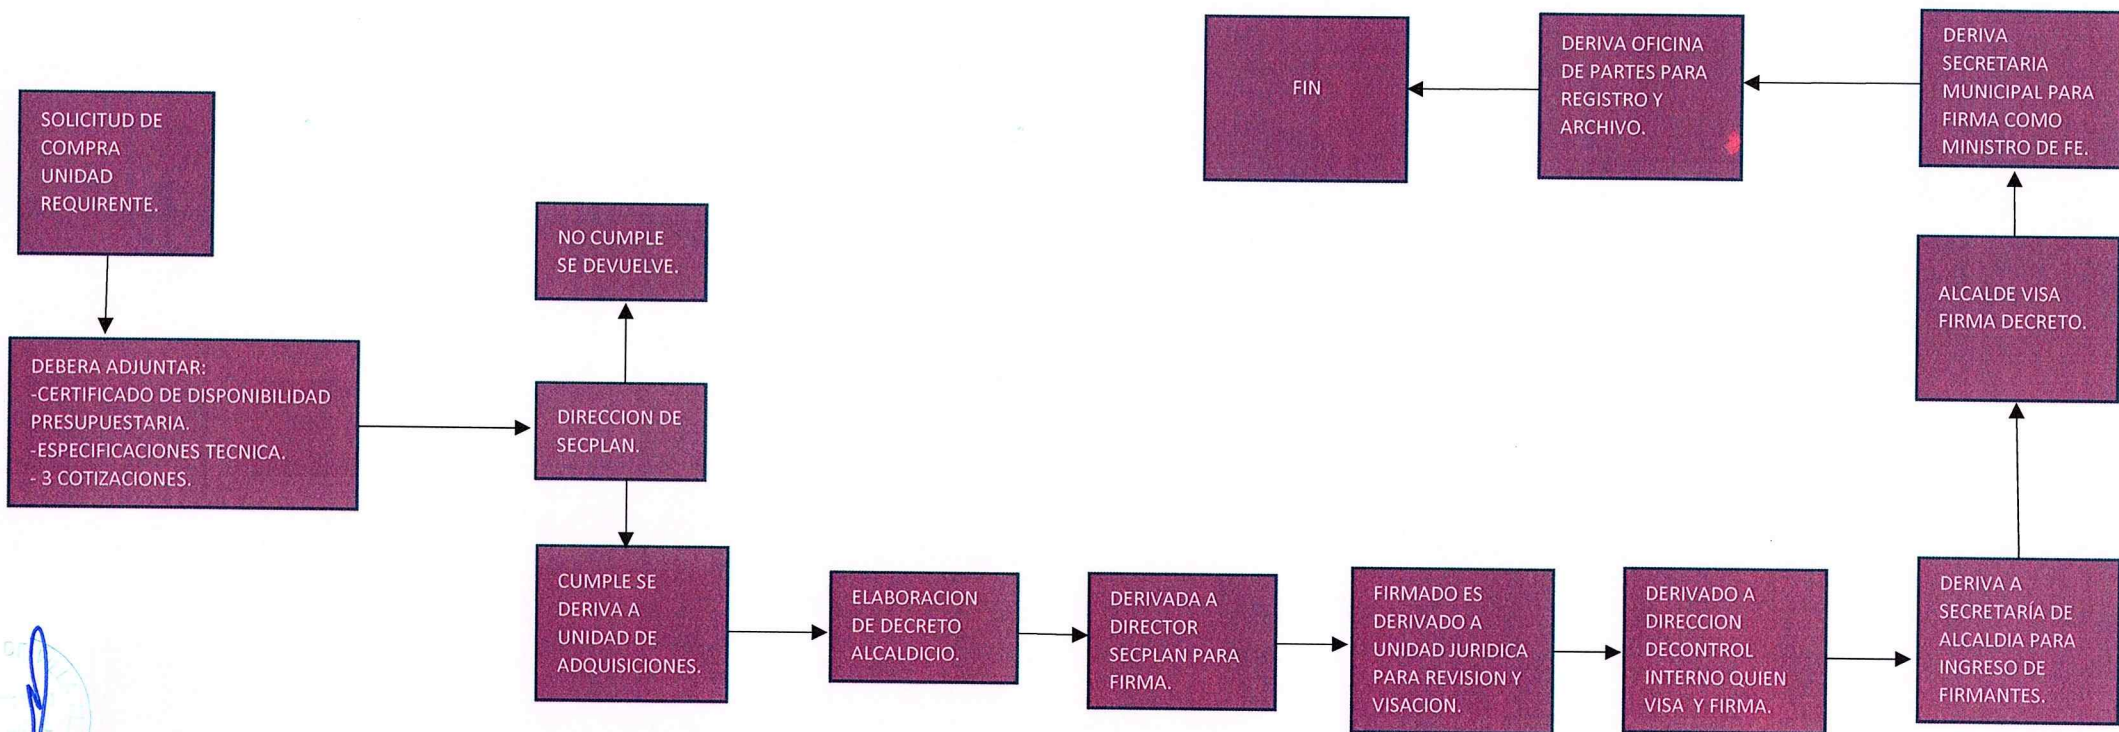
SOLICITUD DE COMPRA UNIDAD REQUIRENTE.

DEBERA ADJUNTAR:
-CERTIFICADO DE DISPONIBILIDAD PRESUPUESTARIA.
-ESPECIFICACIONES TECNICA.
- 3 COTIZACIONES.

DIRECCION DE SECPLAN.

NO CUMPLE SE DEVUELVE.

CUMPLE SE DERIVA A UNIDAD DE ADQUISICIONES.

ELABORACION DE DECRETO ALCALDICIO.

DERIVADA A DIRECTOR SECPLAN PARA FIRMA.

FIRMADO ES DERIVADO A UNIDAD JURIDICA PARA REVISION Y VISACION.

DERIVADO A DIRECCION DECONTROL INTERNO QUIEN VISA Y FIRMA.

DERIVA A SECRETARÍA DE ALCALDIA PARA INGRESO DE FIRMANTES.

ALCALDE VISA FIRMA DECRETO.

DERIVA SECRETARIA MUNICIPAL PARA FIRMA COMO MINISTRO DE FE.

DERIVA OFICINA DE PARTES PARA REGISTRO Y ARCHIVO.

FIN